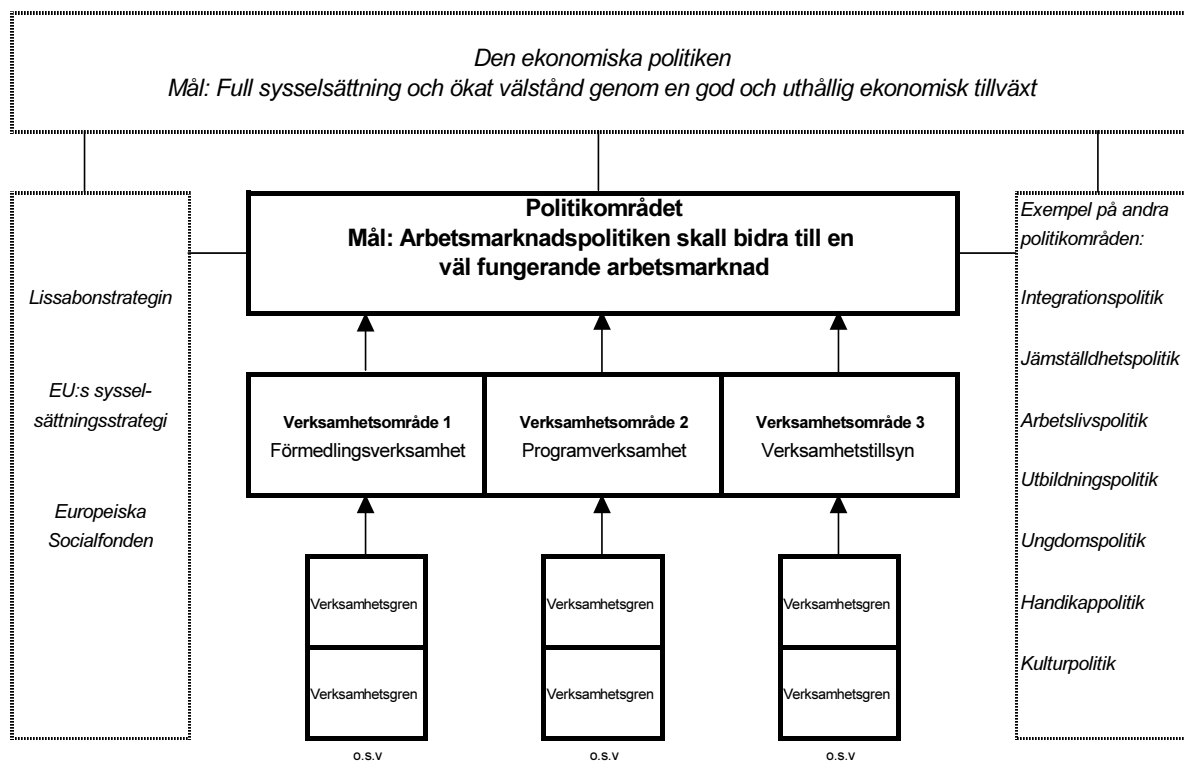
Den ekonomiska politiken
Mål: Full sysselsättning och ökat välstånd genom en god och uthållig ekonomisk tillväxt

Lissabonstrategin

EU:s sysselsättningsstrategi

Europeiska Socialfonden

Politikområdet
Mål: Arbetsmarknadspolitiken skall bidra till en väl fungerande arbetsmarknad

Exempel på andra politikområden:

Integrationspolitik

Jämställdhetspolitik

Arbetslivspolitik

Utbildningspolitik

Ungdomspolitik

Handikappolitik

Kulturpolitik

Verksamhetsområde 1
Förmedlingsverksamhet

Verksamhetsområde 2
Programverksamhet

Verksamhetsområde 3
Verksamhetstillsyn

Verksamhetsgren

Verksamhetsgren

o.s.v

Verksamhetsgren

Verksamhetsgren

o.s.v

Verksamhetsgren

Verksamhetsgren

o.s.v